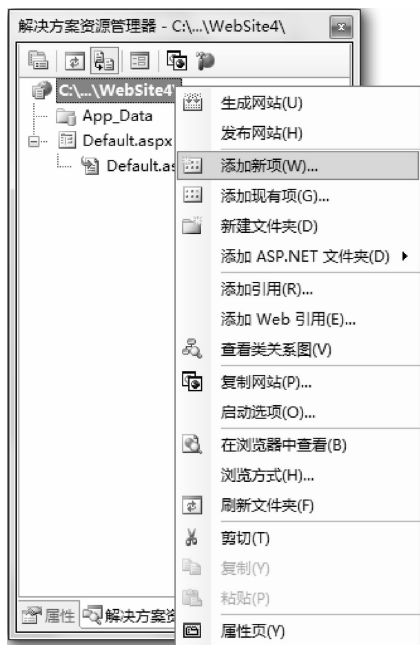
解决方案资源管理器 - C:\...\WebSite4\

C:\...\WebSite4\
App_Data
Default.aspx
Default.as

生成网站(U)
发布网站(H)
添加新项(W)...
添加现有项(G)...
新建文件夹(D)
添加 ASP.NET 文件夹(D)
添加引用(R)...
添加 Web 引用(E)...
查看类关系图(V)
复制网站(P)...
启动选项(O)...
在浏览器中查看(B)
浏览方式(H)...
刷新文件夹(F)
剪切(T)
复制(Y)
粘贴(P)
属性页(Y)

属性 解决方案资